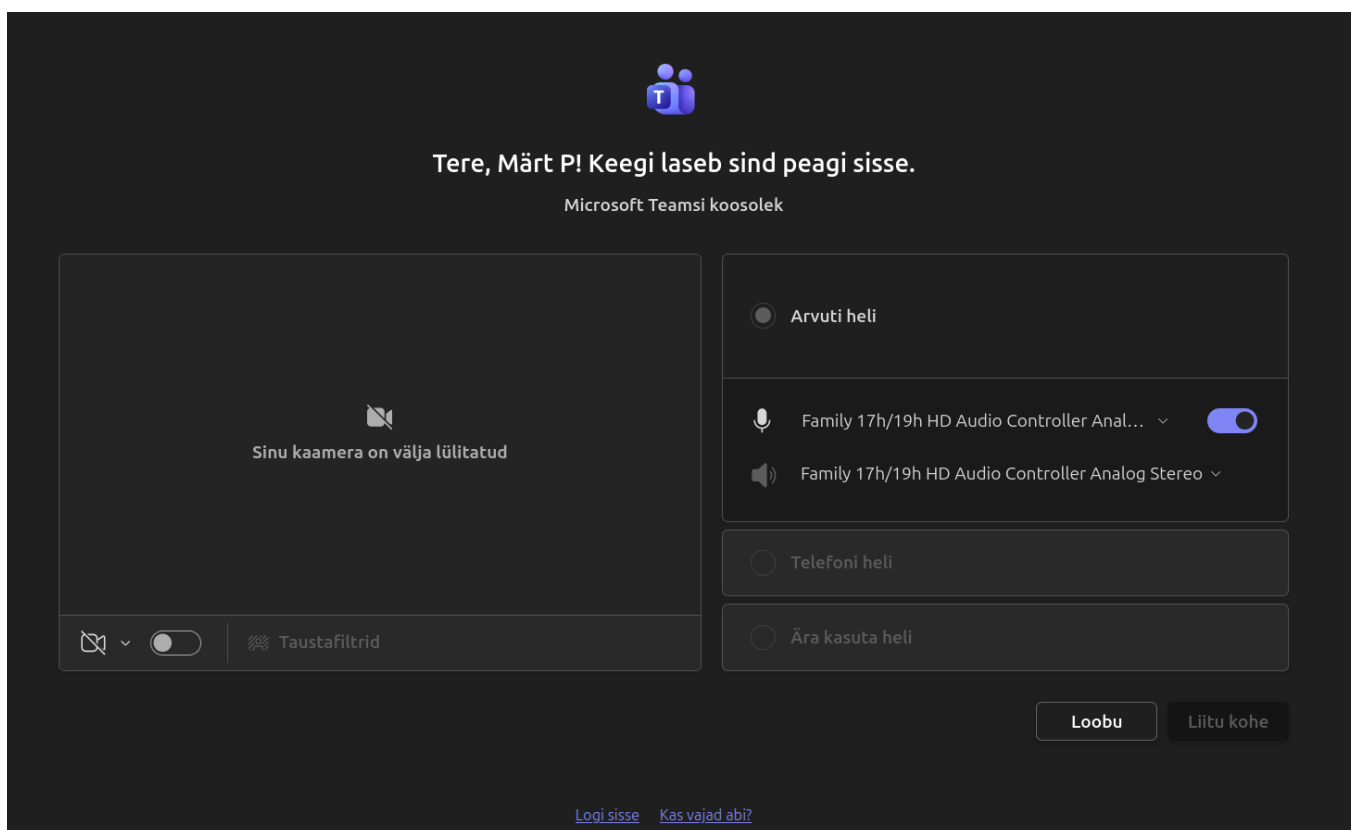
Tere, Märt P! Keegi laseb sind peagi sisse.

Microsoft Teamsi koosolek

Sinu kaamera on välja lülitatud

Taustafiltrid

Arvuti heli

Family 17h/19h HD Audio Controller Anal...

Family 17h/19h HD Audio Controller Analog Stereo

Telefoni heli

Ära kasuta heli

Loobu

Liitu kohe

Logi sisse Kas vajad abi?